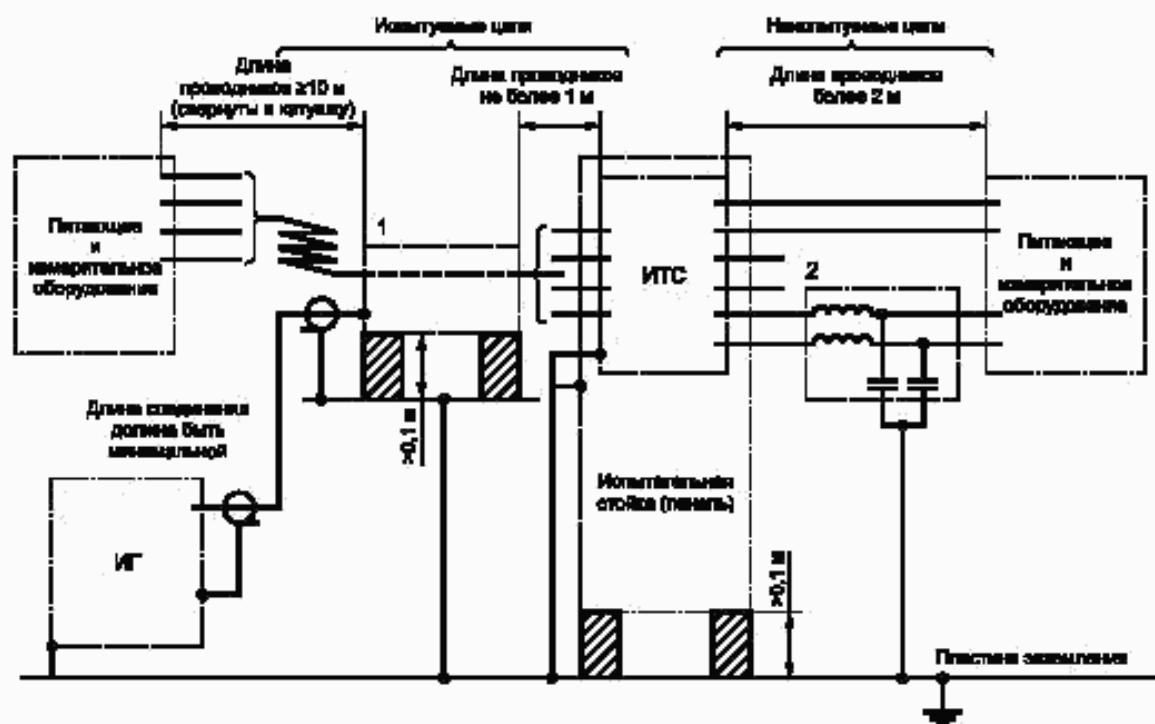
Испытуемые цепи

Неиспытуемые цепи

Длина проводников ≥10 м (свернуты в катушку)

Длина проводников не более 1 м

Длина проводников более 2 м

Питающее и измерительное оборудование

1

ИТС

2

Питающее и измерительное оборудование

Длина соединения должна быть минимальной

>0,1 м

Испытательная стойка (панель)

ИГ

>0,1 м

Пластина заземления